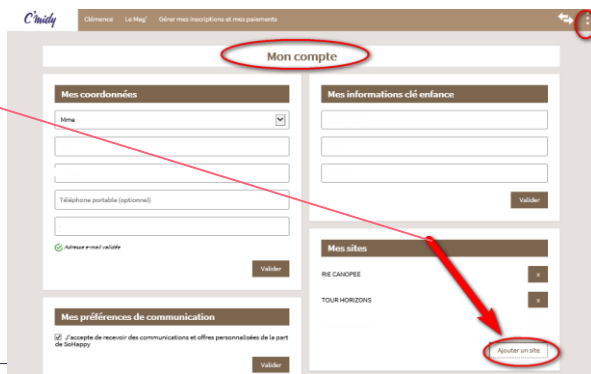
C'midy Clémence Le Mag' Gérer mes inscriptions et mes paiements

Mon compte

Mes coordonnées

Mme

Téléphone portable (optionnel)

Adresse e-mail validée

Valider

Mes préférences de communication

J'accepte de recevoir des communications et offres personnalisées de la part de SoHappy

Valider

Mes informations clé enfance

Valider

Mes sites

RIE CANOPEE x

TOUR HORIZONS x

Ajouter un site